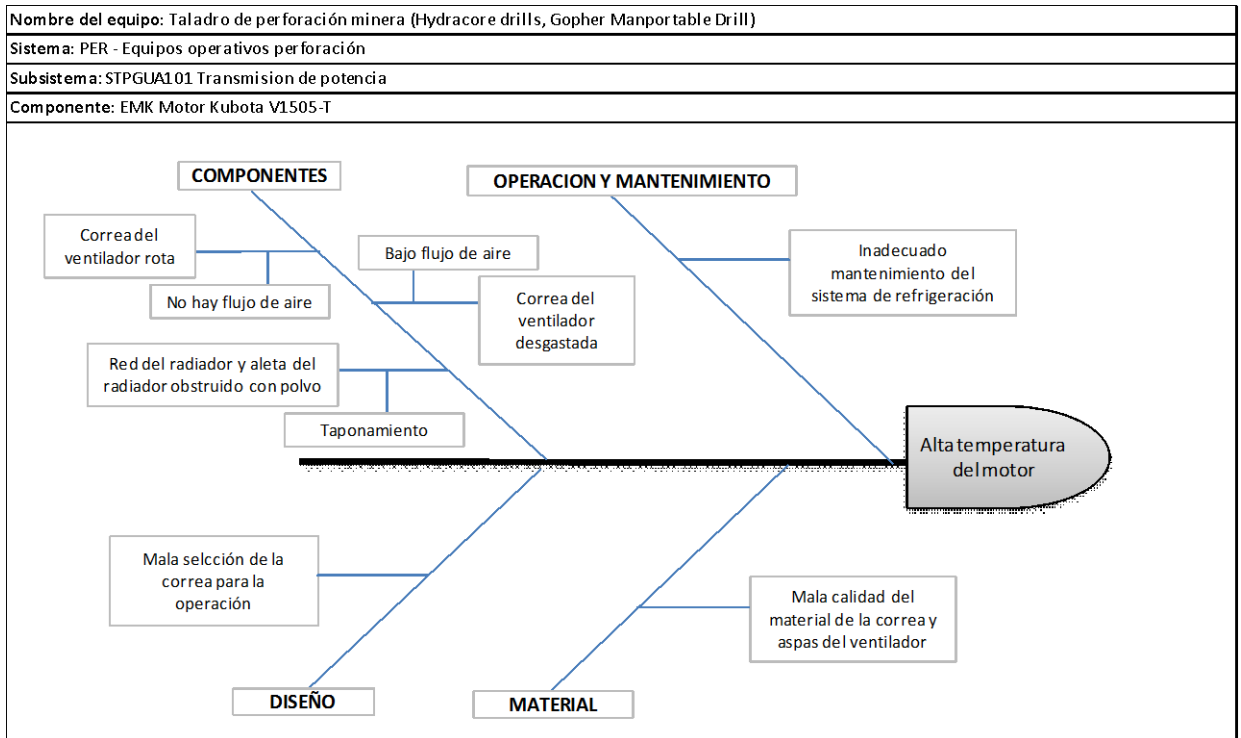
Nombre del equipo: Taladro de perforación minera (Hydracore drills, Gopher Manportable Drill)

Sistema: PER - Equipos operativos perforación

Subsistema: STPGUA101 Transmision de potencia

Componente: EMK Motor Kubota V1505-T

COMPONENTES

OPERACION Y MANTENIMIENTO

Correa del ventilador rota

No hay flujo de aire

Bajo flujo de aire

Correa del ventilador desgastada

Inadecuado mantenimiento del sistema de refrigeración

Red del radiador y aleta del radiador obstruido con polvo

Taponamiento

Alta temperatura del motor

Mala selcción de la correa para la operación

Mala calidad del material de la correa y aspas del ventilador

DISEÑO

MATERIAL